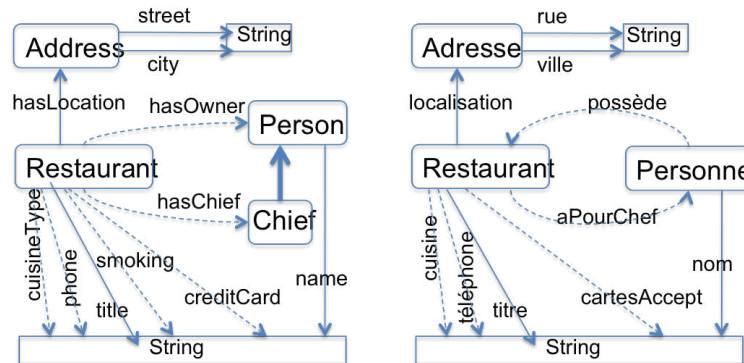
Address
street
String
city
hasLocation
hasOwner
Person
Restaurant
hasChief
Chief
cuisineType
phone
smoking
title
creditCard
name
String

Adresse
rue
String
ville
localisation
possède
Restaurant
Personne
aPourChef
cuisine
téléphone
titre
cartesAccept
nom
String